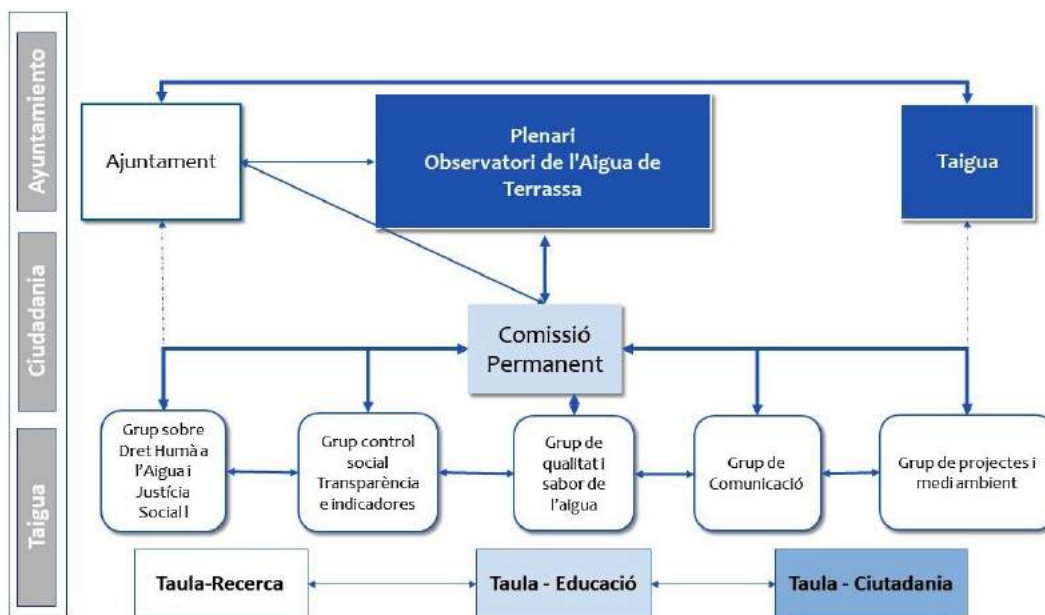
Ayuntamiento

Ciudadania

Taigua

Ajuntament

Plenari
Observatori de l'Aigua de Terrassa

Taigua

Comissió Permanent

Grup sobre Dret Humà a l'Aigua i Justícia Social l

Grup control social Transparència e indicadores

Grup de qualitat i sabor de l'aigua

Grup de Comunicació

Grup de projectes i medi ambient

Taula-Recerca

Taula - Educació

Taula - Ciutadania